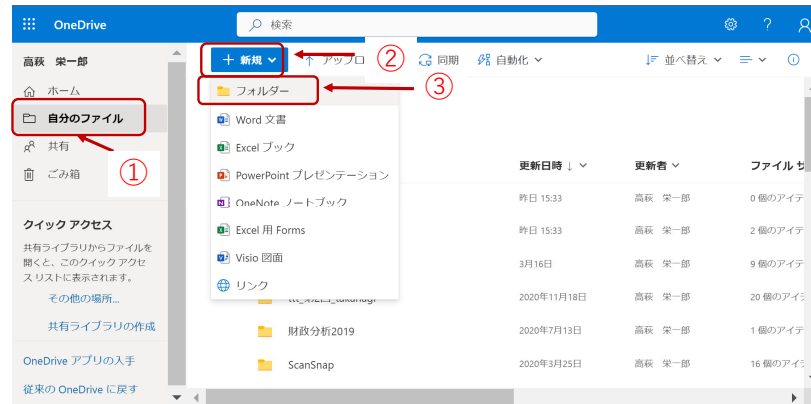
OneDrive

検索

高萩 栄一郎

ホーム

自分のファイル

共有

ごみ箱

①

クイック アクセス

共有ライブラリからファイルを開くと、このクイック アクセス リストに表示されます。

その他の場所...

共有ライブラリの作成

OneDrive アプリの入手

従来の OneDrive に戻す

+ 新規

②

アップロ

同期

自動化

並べ替え

フォルダー

③

Word 文書

Excel ブック

PowerPoint プレゼンテーション

OneNote ノートブック

Excel 用 Forms

Visio 図面

リンク

| 更新日時 ↓ | 更新者 | ファイル サ |
|---|---|---|
| 昨日 15:33 | 高萩 栄一郎 | 0 個のアイテ |
| 昨日 15:33 | 高萩 栄一郎 | 0 個のアイテ |
| 3月16日 | 高萩 栄一郎 | 9 個のアイテ |
| 2020年11月18日 | 高萩 栄一郎 | 20 個のアイテ |
| 2020年7月13日 | 高萩 栄一郎 | 2 個のアイテ |
| 2020年3月25日 | 高萩 栄一郎 | 16 個のアイテ |

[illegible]_takahagi

財政分析2019

ScanSnap